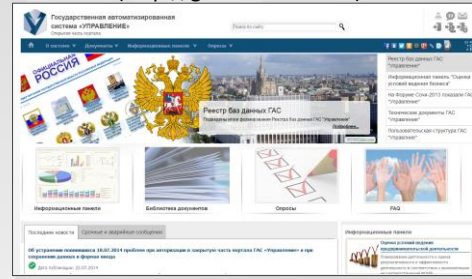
Государственная автоматизированная система «УПРАВЛЕНИЕ»
Открытая часть портала

Поиск по сайту

О системе Документы Информационные панели Опросы

ОФИЦИАЛЬНАЯ РОССИЯ

Реестр баз данных ГАС
Подведомственные формирования Реестр баз данных ГАС "Управление"
Подробнее...

Реестр баз данных ГАС "Управление"

Информационная панель "Оценка условий ведения бизнеса"

На Форуме Сочи-2013 покажем ГАС "Управление"

Технические документы ГАС "Управление"

Пользовательская структура ГАС "Управление"

Информационные панели

Библиотека документов

Опросы

FAQ

Последние новости

Срочные и аварийные сообщения

Об устранении появившихся 16.07.2014 проблем при авторизации в закрытую часть портала ГАС «Управление» и при сохранении данных в формах ввода

Дата публикации: 22.07.2014

Информационные панели

Оценка условий ведения предпринимательской деятельности

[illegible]